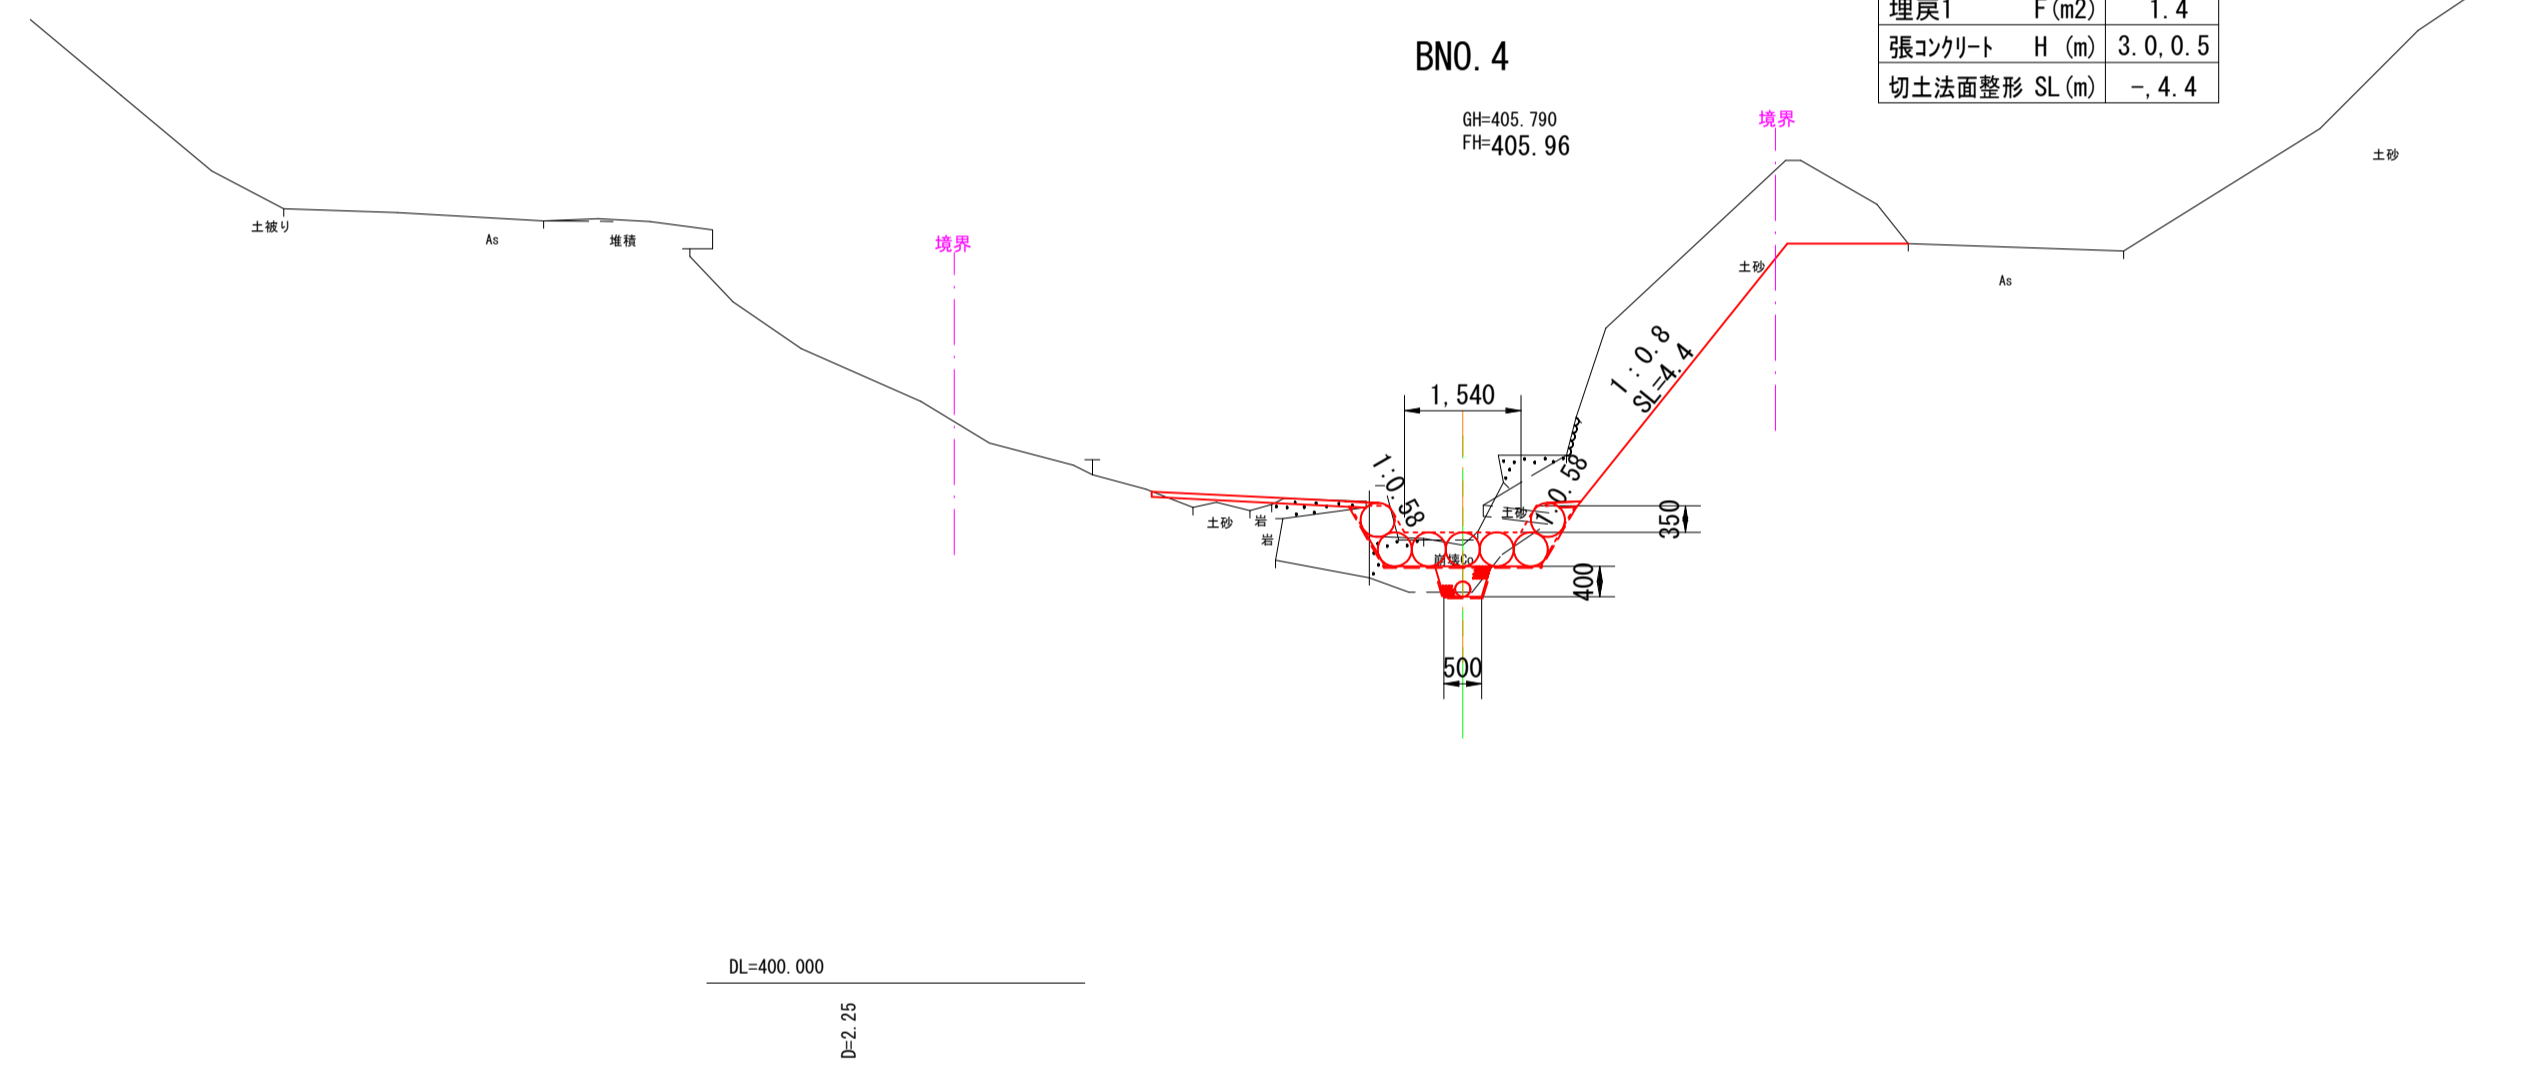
| 埋戻1 | F (m2) | 1.4 |
|---|---|---|
| 張コンクリート | H (m) | 3.0, 0.5 |
| 切土法面整形 | SL (m) | -, 4.4 |

BNO.4

GH=405.790
FH=405.96

境界

境界

土砂

土被り

As

堆積

土砂

As

1:0.8
SL=4.4

1,540

1:0.58

1:0.58

土砂

土砂

岩

岩

崩壊Co

350

400

500

DL=400.000

D=2.25